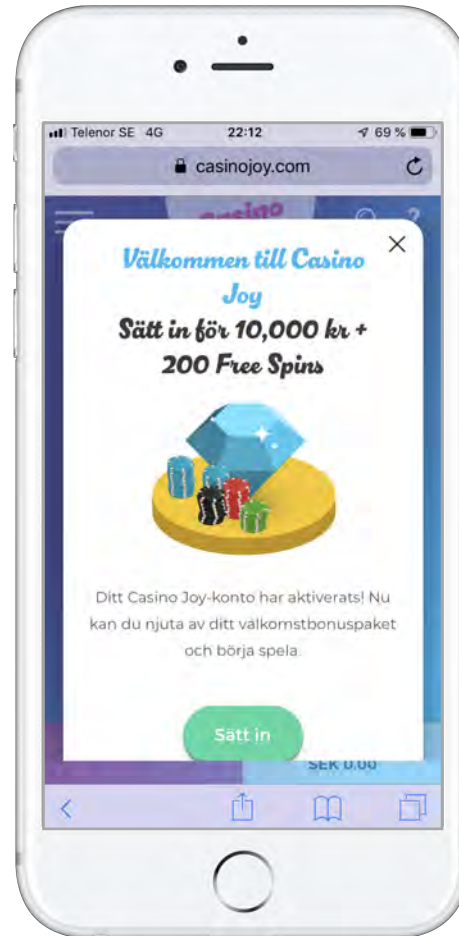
Telenor SE 4G 22:12 69 %

casinojoy.com

Casino

Välkommen till Casino Joy
Sätt in för 10,000 kr + 200 Free Spins

Ditt Casino Joy-konto har aktiverats! Nu kan du njuta av ditt välkomstbonuspaket och börja spela.

Sätt in

SEK 0.00